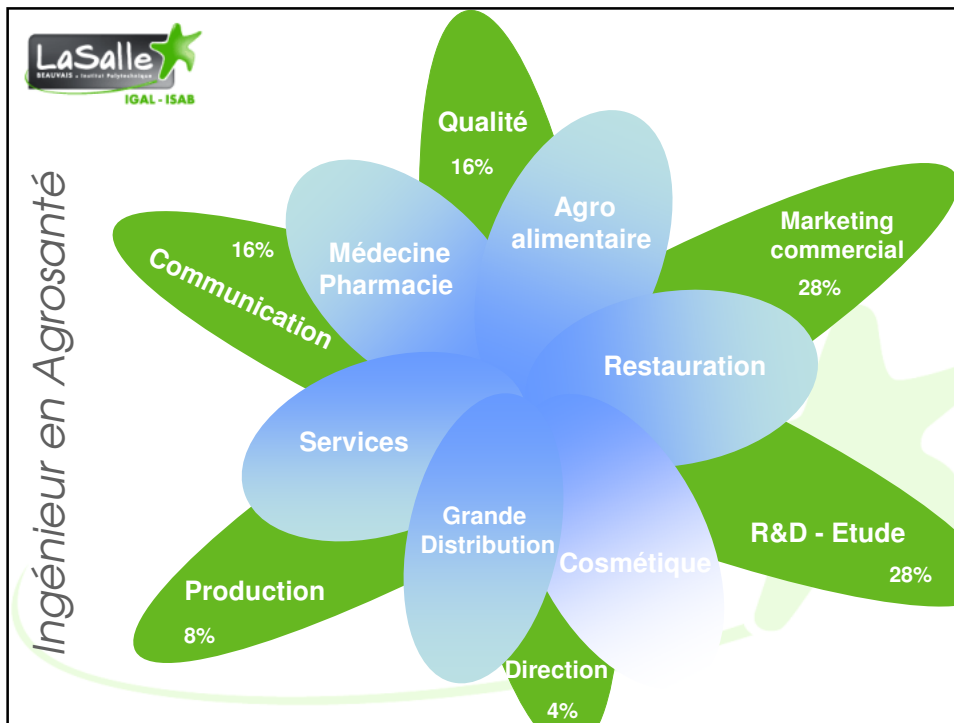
LaSalle
BEAUVAIS • Institut Polytechnique
IGAL - ISAB

Ingénieur en Agrosanté

Qualité
16%

Agro alimentaire

Médecine Pharmacie

16%
Communication

Marketing commercial
28%

Restauration

Services

Grande Distribution

Cosmétique

R&D - Etude
28%

Production
8%

Direction
4%